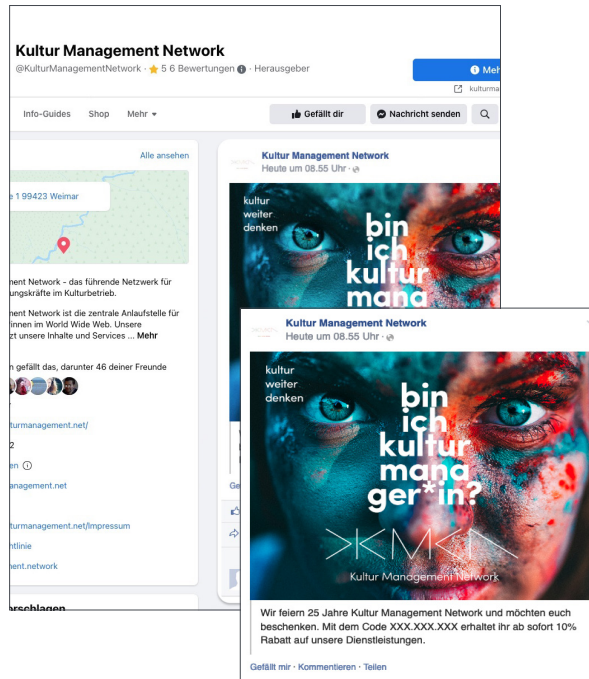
Kultur Management Network
@KulturManagementNetwork · ★ 5 6 Bewertungen ⓘ · Herausgeber

Meh
kulturma

Info-Guides Shop Mehr ▾
Gefällt dir
Nachricht senden

Alle ansehen

e 1 99423 Weimar

ment Network - das führende Netzwerk für ungskräfte im Kulturbetrieb.

ment Network ist die zentrale Anlaufstelle für innen im World Wide Web. Unsere zt unsere Inhalte und Services ... Mehr

n gefällt das, darunter 46 deiner Freunde

turmanagement.net/

2

en ⓘ

anagement.net

ulturmanagement.net/Impressum

htlinie

ent.network

rschlagen

Kultur Management Network
Heute um 08.55 Uhr ·

kultur weiter denken
bin ich kultur mana

Gef

Kultur Management Network
Heute um 08.55 Uhr ·

kultur weiter denken
bin ich kultur mana ger*in?
KMN
Kultur Management Network

Wir feiern 25 Jahre Kultur Management Network und möchten euch beschenken. Mit dem Code XXX.XXX.XXX erhaltet ihr ab sofort 10% Rabatt auf unsere Dienstleistungen.

Gefällt mir · Kommentieren · Teilen